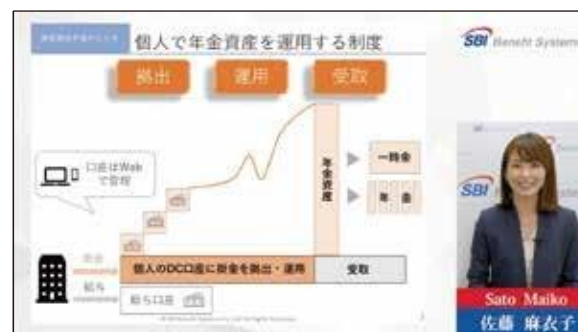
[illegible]

個人で年金資産を運用する制度

拠出

運用

受取

口座はWebで管理

年金資産

一時金

年金

退職

給与

個人のDC口座に掛金を拠出・運用

受取

給与口座

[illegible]

SBI Benefit Systems

SBI

Sato Maiko

佐藤 麻衣子